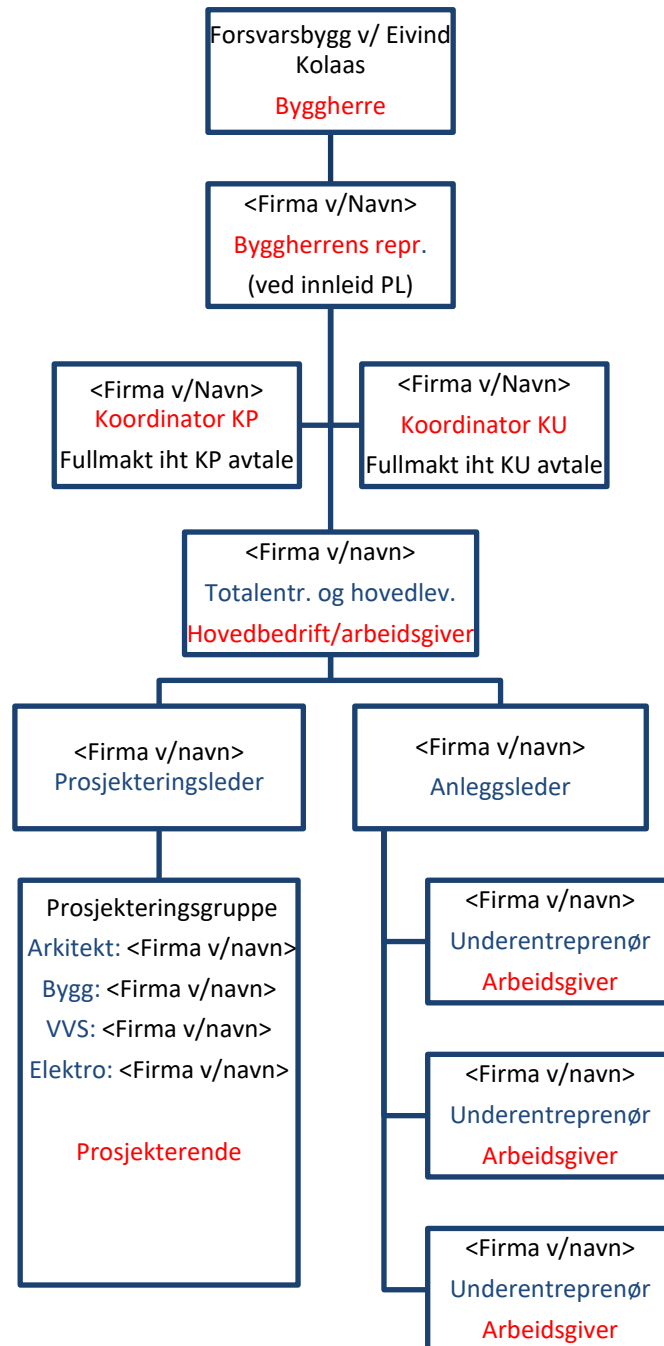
Forsvarsbygg v/ Eivind Kolaas
Byggherre

<Firma v/Navn>
Byggherrens repr.
(ved innleid PL)

<Firma v/Navn>
Koordinator KP
Fullmakt iht KP avtale

<Firma v/Navn>
Koordinator KU
Fullmakt iht KU avtale

<Firma v/navn>
Totalentr. og hovedlev.
Hovedbedrift/arbeidsgiver

<Firma v/navn>
Prosjekteringsleder

<Firma v/navn>
Anleggsleder

Prosjekteringsgruppe
Arkitekt: <Firma v/navn>
Bygg: <Firma v/navn>
VVS: <Firma v/navn>
Elektro: <Firma v/navn>

Prosjekterende

<Firma v/navn>
Underentreprenør
Arbeidsgiver

<Firma v/navn>
Underentreprenør
Arbeidsgiver

<Firma v/navn>
Underentreprenør
Arbeidsgiver